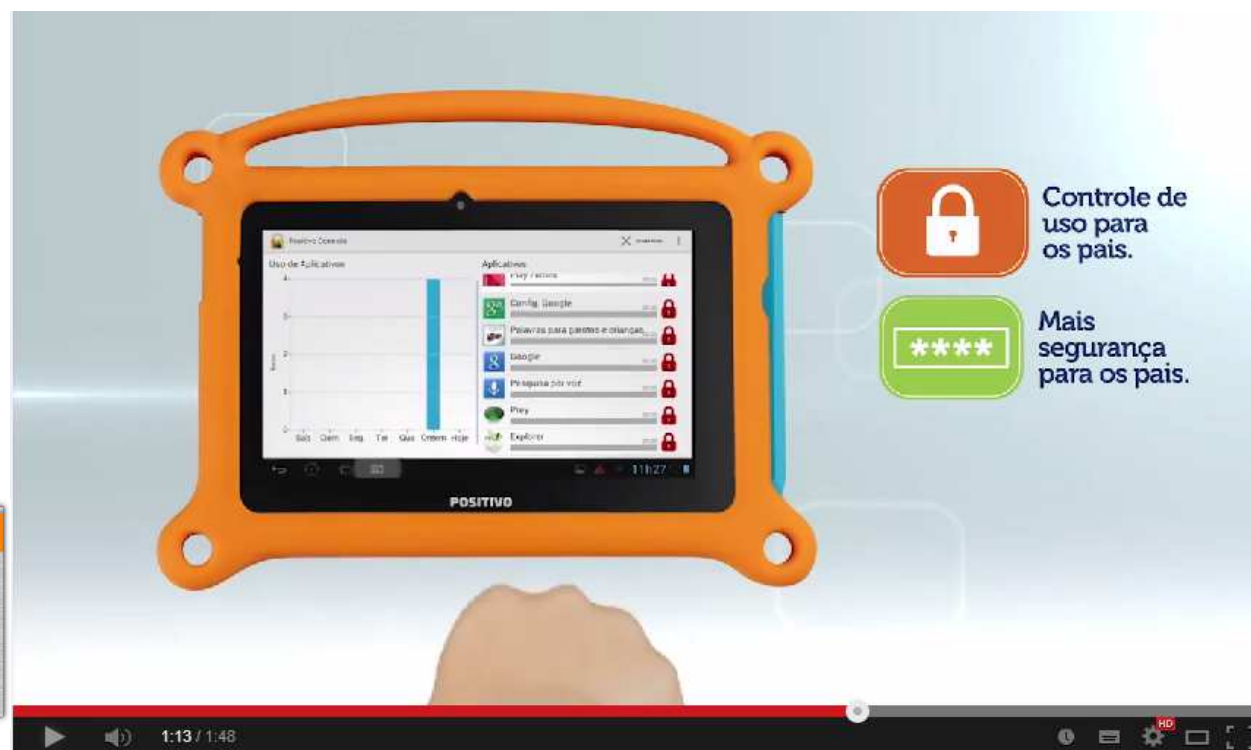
Positivo Controle

Uso de Aplicativos

Aplicativos

Play Filmes

Config. Google

Palavras para paretes e crianças

Google

Pesquisa por voz

Prey

Explorer

Sab Dom Seg Ter Qua Ontem Hoje

11:27

POSITIVO

Controle de uso para os pais.

****

Mais segurança para os pais.

1:13 / 1:48

HD